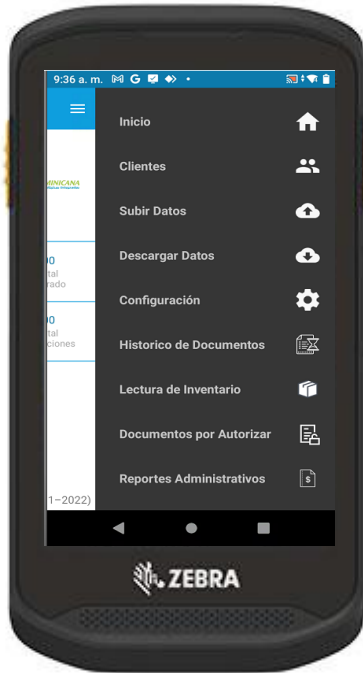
9:36 a. m.

Inicio

Clientes

Subir Datos

Descargar Datos

Configuración

Historico de Documentos

Lectura de Inventario

Documentos por Autorizar

Reportes Administrativos

MINICANA

00
tal
rado

00
tal
ciones

1–2022)

ZEBRA